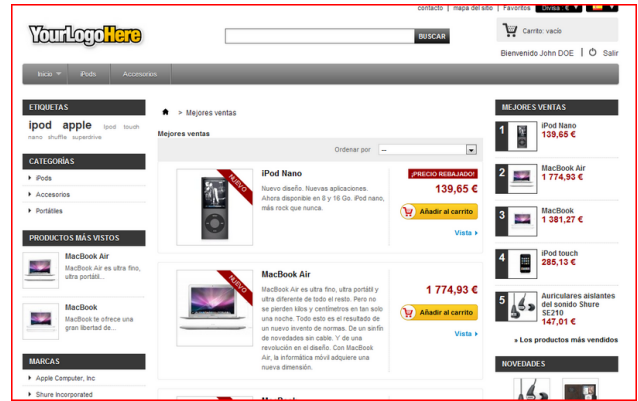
contacto | mapa del sitio | Favoritos Divisa : €

YourLogoHere

BUSCAR

Carrito: vacío

Bienvenido John DOE | Salir

Inicio iPods Accesorios

ETIQUETAS

ipod apple ipod touch nano shuffle superdrive

CATEGORÍAS

iPods

Accesorios

Portátiles

PRODUCTOS MÁS VISTOS

MacBook Air
MacBook Air es ultra fino, ultra portátil...

MacBook
MacBook le ofrece una gran libertad de...

MARCAS

Apple Computer, Inc

Shure Incorporated

> Mejores ventas

Mejores ventas

Ordenar por --

NUEVO

iPod Nano

Nuevo diseño. Nuevas aplicaciones. Ahora disponible en 8 y 16 Go. iPod nano, más rock que nunca.

¡PRECIO REBAJADO!

139,65 €

Añadir al carrito

Vista

NUEVO

MacBook Air

MacBook Air es ultra fino, ultra portátil y ultra diferente de todo el resto. Pero no se pierden kilos y centímetros en tan solo una noche. Todo esto es el resultado de un nuevo invento de normas. De un sinfín de novedades sin cable. Y de una revolución en el diseño. Con MacBook Air, la informática móvil adquiere una nueva dimensión.

1 774,93 €

Añadir al carrito

Vista

MEJORES VENTAS

1 iPod Nano 139,65 €

2 MacBook Air 1 774,93 €

3 MacBook 1 381,27 €

4 iPod touch 285,13 €

5 Auriculares aislantes del sonido Shure SE210 147,01 €

» Los productos más vendidos

NOVEDADES